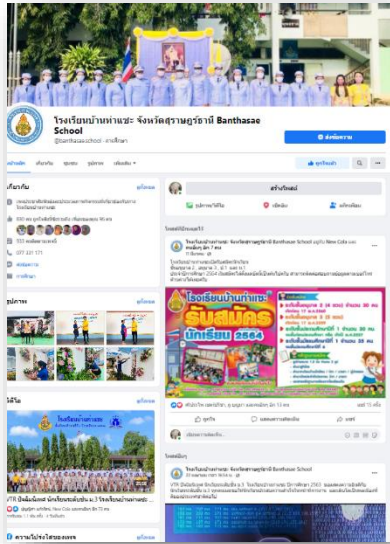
โรงเรียนบ้านท่าแซะ จังหวัดสุราษฎร์ธานี Banthasae School

@banthasae.school · การศึกษา

ส่งข้อความ

หน้าหลัก

เกี่ยวกับ

ดูทั้งหมด

รูปภาพ

ดูทั้งหมด

วิดีโอ

ดูทั้งหมด

สร้างโพสต์

รูปภาพ/วิดีโอ

เช็คอิน

แท็กเพื่อน

โพสต์ที่ปักหมุดไว้

โรงเรียนบ้านท่าแซะ จังหวัดสุราษฎร์ธานี Banthasae School

โรงเรียนบ้านท่าแซะ

รับสมัคร

นักเรียน 2564

ถูกใจ

แสดงความคิดเห็น

แชร์

โพสต์

โรงเรียนบ้านท่าแซะ จังหวัดสุราษฎร์ธานี Banthasae School

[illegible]